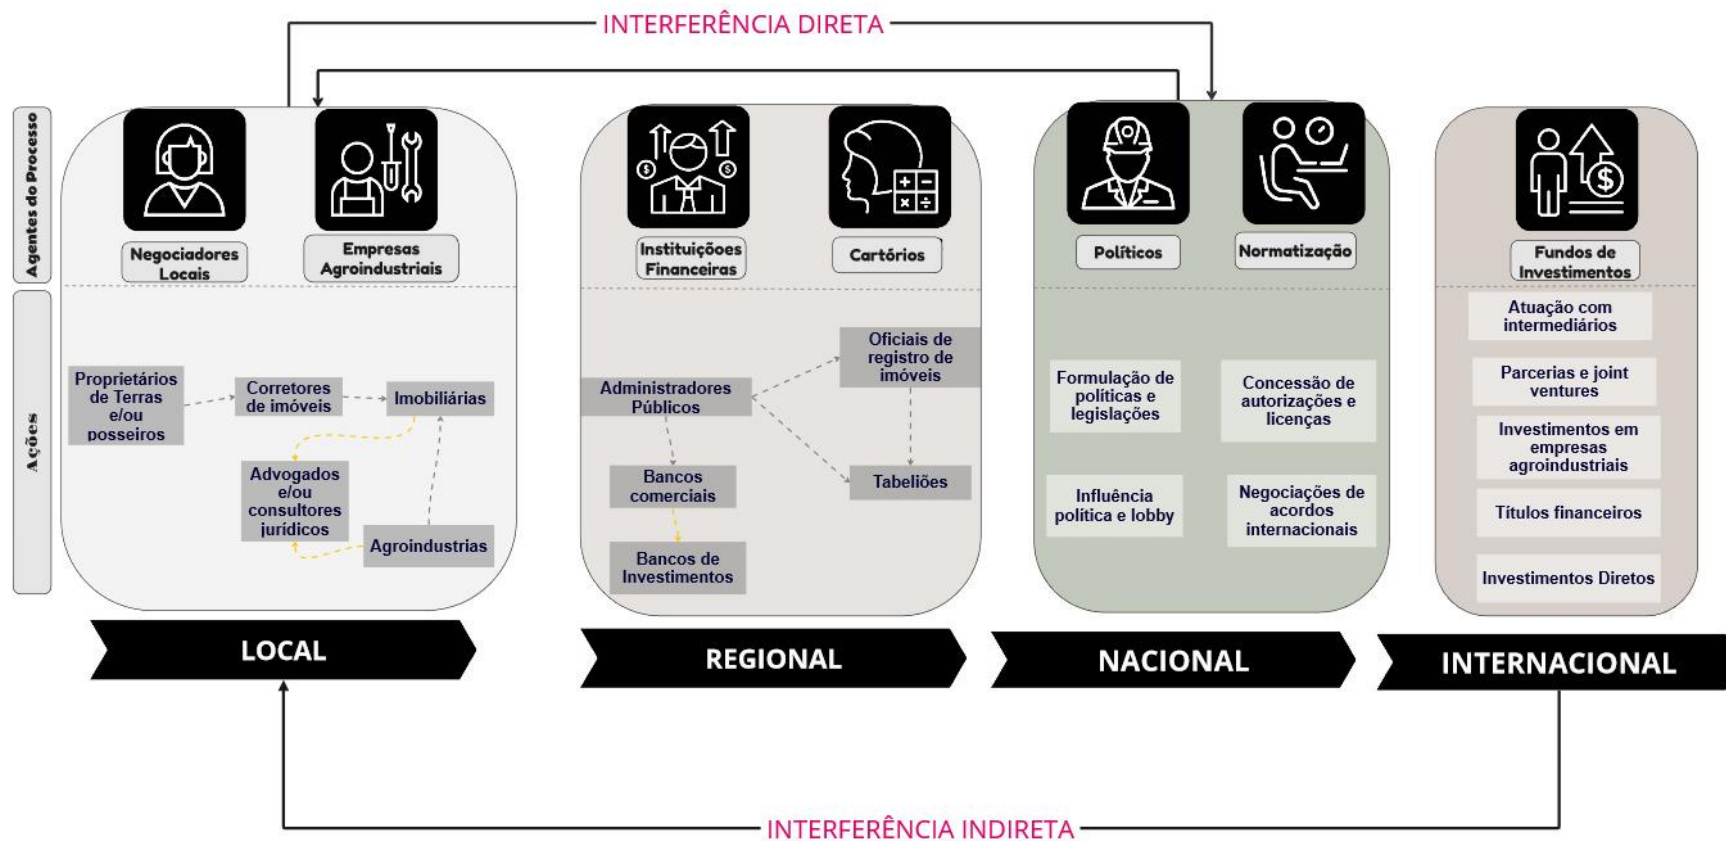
INTERFERÊNCIA DIRETA

Agentes do Processo

Ações

Negociadores Locais

Empresas Agroindustriais

Proprietários de Terras e/ou posseiros

Corretores de imóveis

Imobiliárias

Advogados e/ou consultores jurídicos

Agroindustrias

Instituições Financeiras

Cartórios

Administradores Públicos

Oficiais de registro de imóveis

Bancos comerciais

Tabeliões

Bancos de Investimentos

Políticos

Normatização

Formulação de políticas e legislações

Concessão de autorizações e licenças

Influência política e lobby

Negociações de acordos internacionais

Fundos de Investimentos

Atuação com intermediários

Parcerias e joint ventures

Investimentos em empresas agroindustriais

Títulos financeiros

Investimentos Diretos

LOCAL

REGIONAL

NACIONAL

INTERNACIONAL

INTERFERÊNCIA INDIRETA